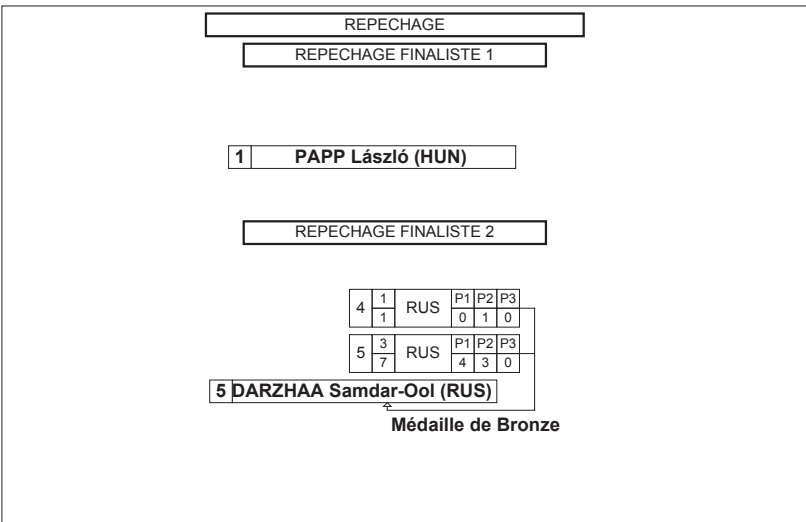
REPECHAGE

REPECHAGE FINALISTE 1

1 PAPP László (HUN)

REPECHAGE FINALISTE 2

| 4 | 1 / 1 | RUS | P1 | P2 | P3 |
|---|---|---|---|---|---|
| | | | 0 | 1 | 0 |

| 5 | 3 / 7 | RUS | P1 | P2 | P3 |
|---|---|---|---|---|---|
| | | | 4 | 3 | 0 |

5 DARZHAA Samdar-Ool (RUS)

Médaille de Bronze